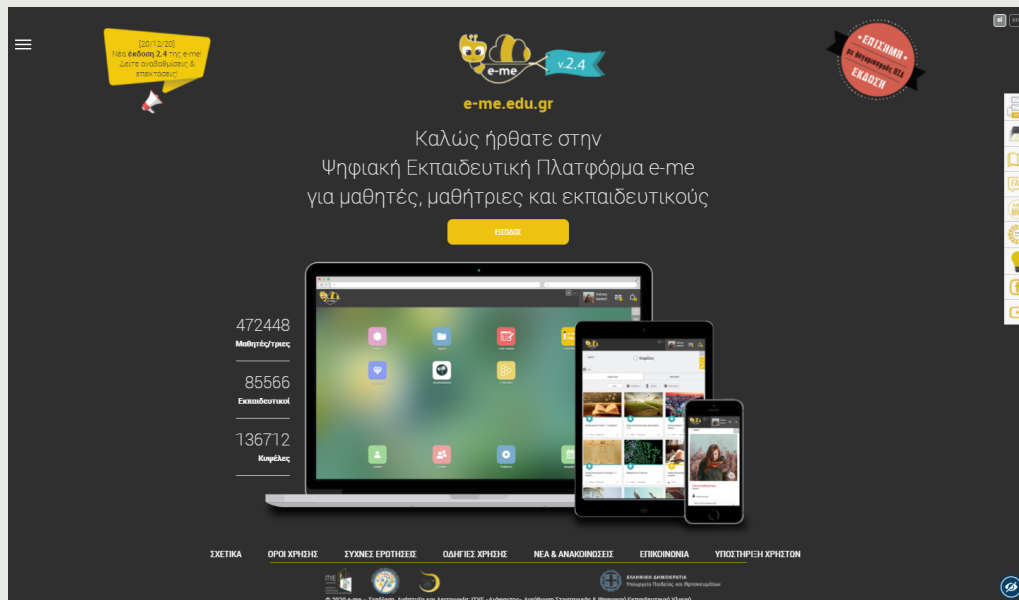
[20/12/20]
Νέα έκδοση 2.4 της e-me!
Δείτε αναβαθμίσεις & επεκτάσεις!

e-me
v.2.4

ΕΠΙΣΗΜΗ με δυνατότητες ΗΣΑ ΕΚΔΟΣΗ

e-me.edu.gr

Καλώς ήρθατε στην
Ψηφιακή Εκπαιδευτική Πλατφόρμα e-me
για μαθητές, μαθήτριες και εκπαιδευτικούς

ΕΙΣΟΔΟΣ

472448
Μαθητές/τριες

85566
Εκπαιδευτικοί

136712
Κυψέλες

ΣΧΕΤΙΚΑ
ΟΡΟΙ ΧΡΗΣΗΣ
ΣΥΧΝΕΣ ΕΡΩΤΗΣΕΙΣ
ΟΔΗΓΙΕΣ ΧΡΗΣΗΣ
ΝΕΑ & ΑΝΑΚΟΙΝΩΣΕΙΣ
ΕΠΙΚΟΙΝΩΝΙΑ
ΥΠΟΣΤΗΡΙΞΗ ΧΡΗΣΤΩΝ

ΕΛΛΗΝΙΚΗ ΔΗΜΟΚΡΑΤΙΑ
Υπουργείο Παιδείας και Θρησκευμάτων

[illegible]